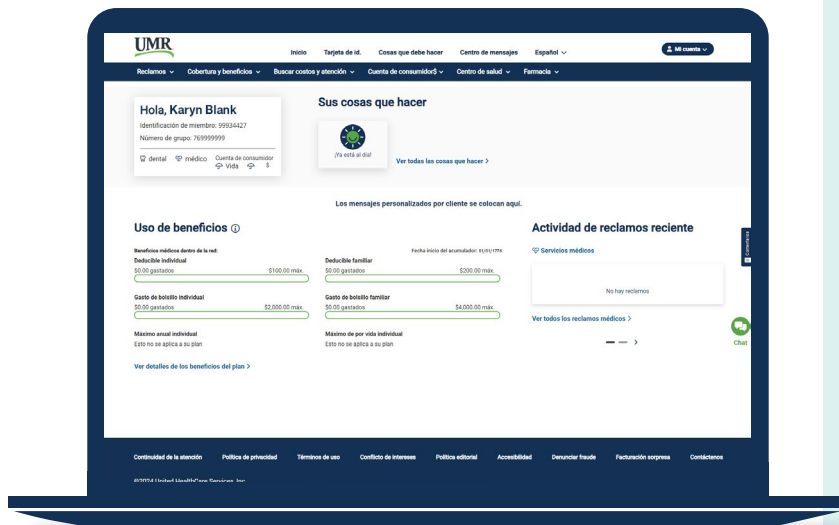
UMR

Inicio Tarjeta de id. Cosas que debe hacer Centro de mensajes Español

Mi cuenta

Reclamos Cobertura y beneficios Buscar costos y atención Cuenta de consumidor$ Centro de salud Farmacia

Hola, Karyn Blank

Identificación de miembro: 99934427
Número de grupo: 769999999

dental médico Cuenta de consumidor Vida $

Sus cosas que hacer

¡Ya está al día!

Ver todas las cosas que hacer >

Los mensajes personalizados por cliente se colocan aquí.

Uso de beneficios

Beneficios médicos dentro de la red: Fecha inicio del acumulador: 01/01/1775

Deducible individual
$0.00 gastados $100.00 máx.

Deducible familiar
$0.00 gastados $200.00 máx.

Gasto de bolsillo individual
$0.00 gastados $2,000.00 máx.

Gasto de bolsillo familiar
$0.00 gastados $4,000.00 máx.

Máximo anual individual
Esto no se aplica a su plan

Máximo de por vida individual
Esto no se aplica a su plan

Ver detalles de los beneficios del plan >

Actividad de reclamos reciente

Servicios médicos

No hay reclamos

Ver todos los reclamos médicos >

Chat

Comentarios

Continuidad de la atención Política de privacidad Términos de uso Conflicto de intereses Política editorial Accesibilidad Denunciar fraude Facturación sorpresa Contáctenos

©2024 United HealthCare Services, Inc.